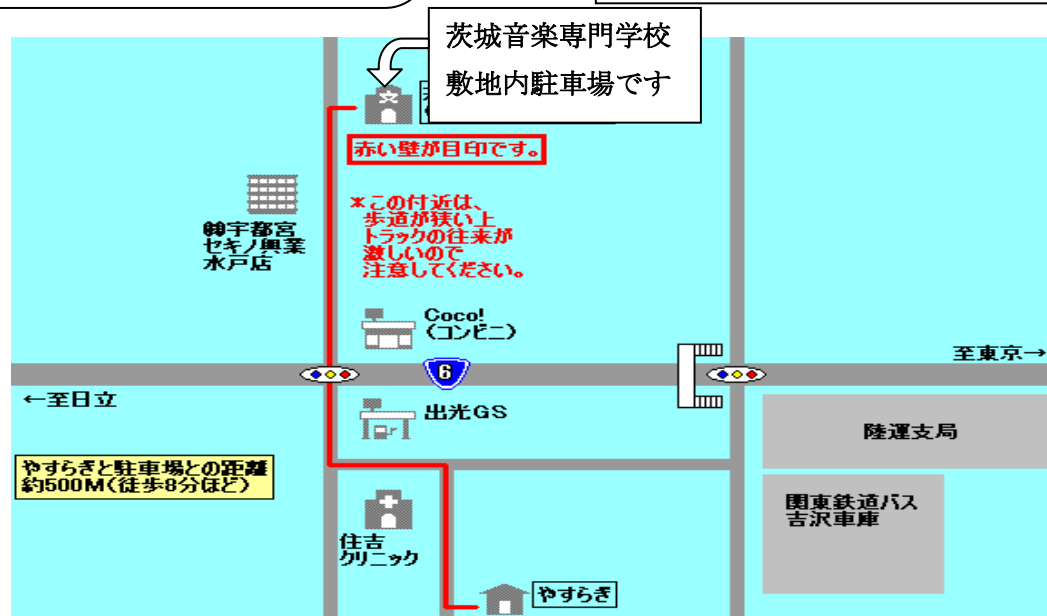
茨城音楽専門学校
敷地内駐車場です

赤い壁が目印です。

＊この付近は、歩道が狭い上トラックの往来が激しいので注意してください。

㈱宇都宮セキノ興業水戸店

Coco!（コンビニ）

6

至東京→

←至日立

出光GS

陸運支局

やすらぎと駐車場との距離約500M（徒歩8分ほど）

関東鉄道バス吉沢車庫

住吉クリニック

やすらぎ